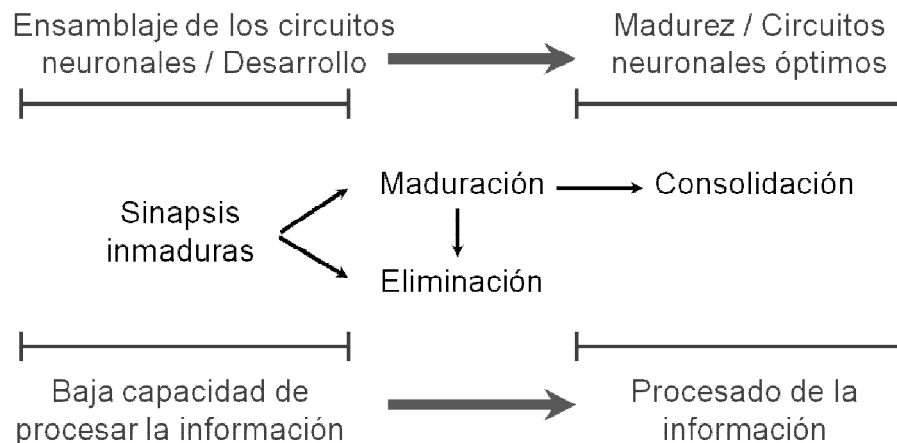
Ensamblaje de los circuitos neuronales / Desarrollo

Madurez / Circuitos neuronales óptimos

Sinapsis inmaduras

Maduración

Consolidación

Eliminación

Baja capacidad de procesar la información

Procesado de la información